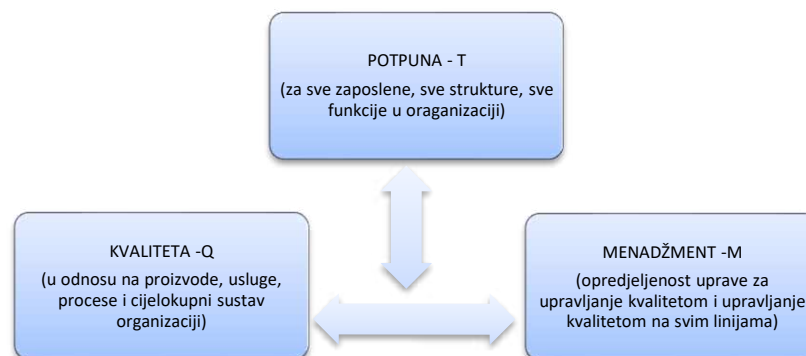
POTPUNA - T
(za sve zaposlene, sve strukture, sve funkcije u oraganizaciji)

KVALITETA -Q
(u odnosu na proizvode, usluge, procese i cijelokupni sustav organizaciji)

MENADŽMENT -M
(opredjeljenost uprave za upravljanje kvalitetom i upravljanje kvalitetom na svim linijama)